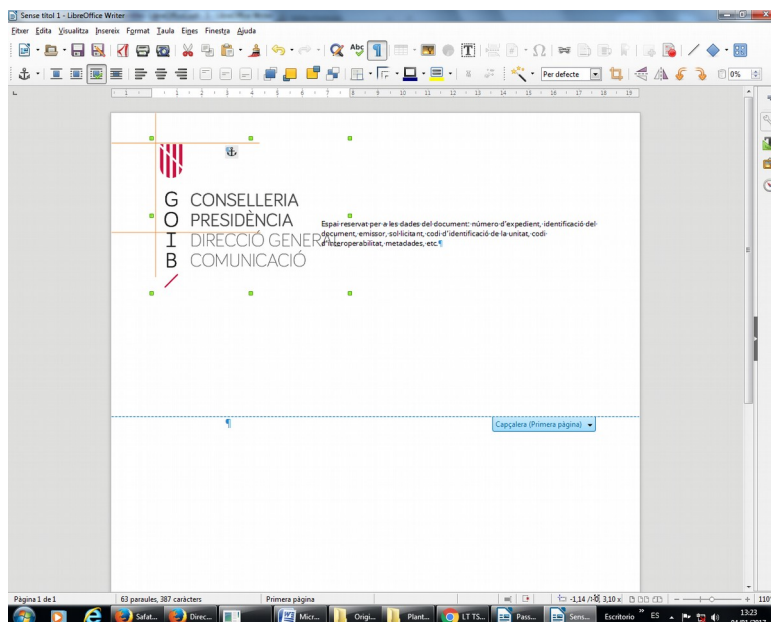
Sense títol 1 - LibreOffice Writer

Fitxer Edita Visualitza Insereix Format Taula Eines Finestra Ajuda

Per defecte

0%

G CONSELLERIA
O PRESIDÈNCIA
I DIRECCIÓ GENERAL
B COMUNICACIÓ

Espai reservat per a les dades del document: número d'expedient, identificació del document, emissor, sol·licitant, codi d'identificació de la unitat, codi d'interoperabilitat, metadades, etc.¶

¶

Capçalera (Primera pàgina)

Pàgina 1 de 1 | 63 paraules, 387 caràcters | Primera pàgina | -1,14 / 8 3,10 x | 110%

Safat... Direc... Micr... Origi... Plant... LT TS... Pass... Sens... Escriptori ES 13:23